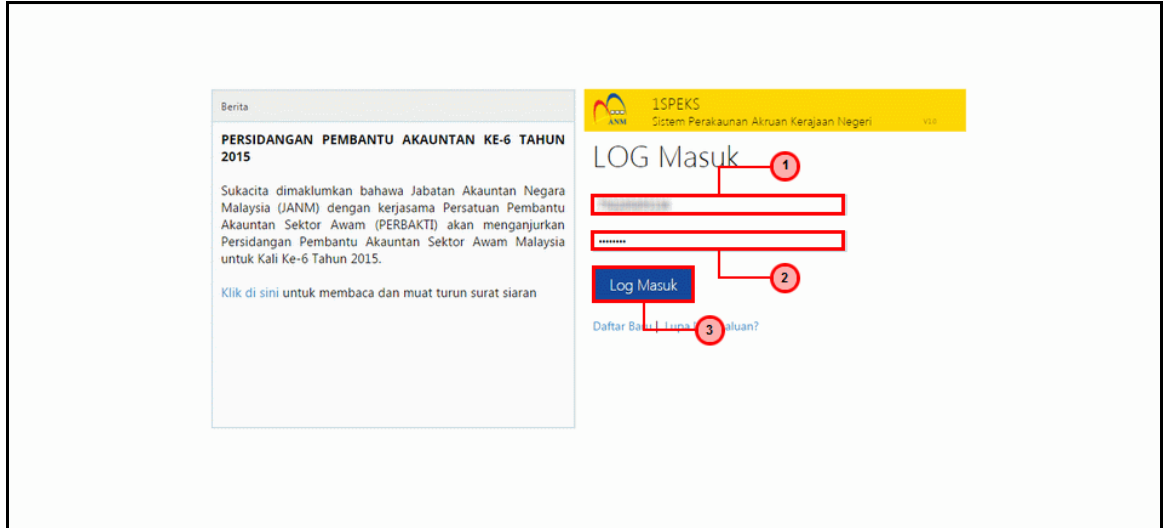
Berita

PERSIDANGAN PEMBANTU AKAUNTAN KE-6 TAHUN 2015

Sukacita dimaklumkan bahawa Jabatan Akauntan Negara Malaysia (JANM) dengan kerjasama Persatuan Pembantu Akauntan Sektor Awam (PERBAKTI) akan menganjurkan Persidangan Pembantu Akauntan Sektor Awam Malaysia untuk Kali Ke-6 Tahun 2015.

Klik di sini untuk membaca dan muat turun surat siaran

ANM 1SPEKS Sistem Perakaunan Akruan Kerajaan Negeri v1.0

LOG Masuk

1

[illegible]

••••••••

2

Log Masuk

Daftar Baru | Lupa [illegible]aluan?

3